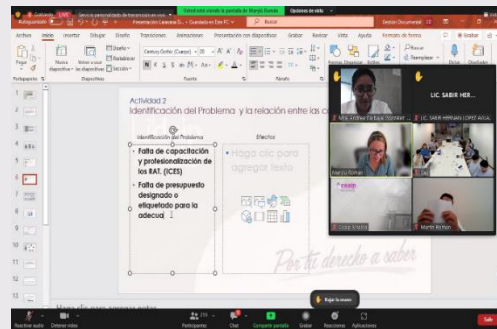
Estás viendo la pantalla de Marycit Román Opciones de vista

Autoguardado Presentación Lecciones... Guardado en Este PC Buscar Edición Documental

Archivo Inicio Insertar Dibujar Diseño Transiciones Animaciones Presentación con diapositivas Grabar Revisar Vista Ayuda Formato de forma Grabar Compartir

Pegar Nueva diapositiva Volver a usar las diapositivas Diseño Restablecer Sección Century Gothic (Cuerpo) 20 N K S ab Buscar Reemplazar Seleccionar Dictar

Portapapeles Diapositivas Fuente Párrafo Dibujo Edición Voz

Actividad 2
Identificación del Problema y la relación entre los c

Identificación del Problema
• Falta de capacitación y profesionalización de los RAT. (ICES)
• Falta de presupuesto designado o etiquetado para la adecua

Efectos
• Haga clic para agregar texto

Por tu derecho a saber

Haga clic para agregar notas

LIC. SABIR HER...

LIC. SABIR HERNAN LOPEZ AGUI...

Marycit Román

Martin Rochon

Reactivar audio Detener vídeo Participantes Chat Compartir pantalla Grabar Reacciones Aplicaciones Bajar la mano Salir